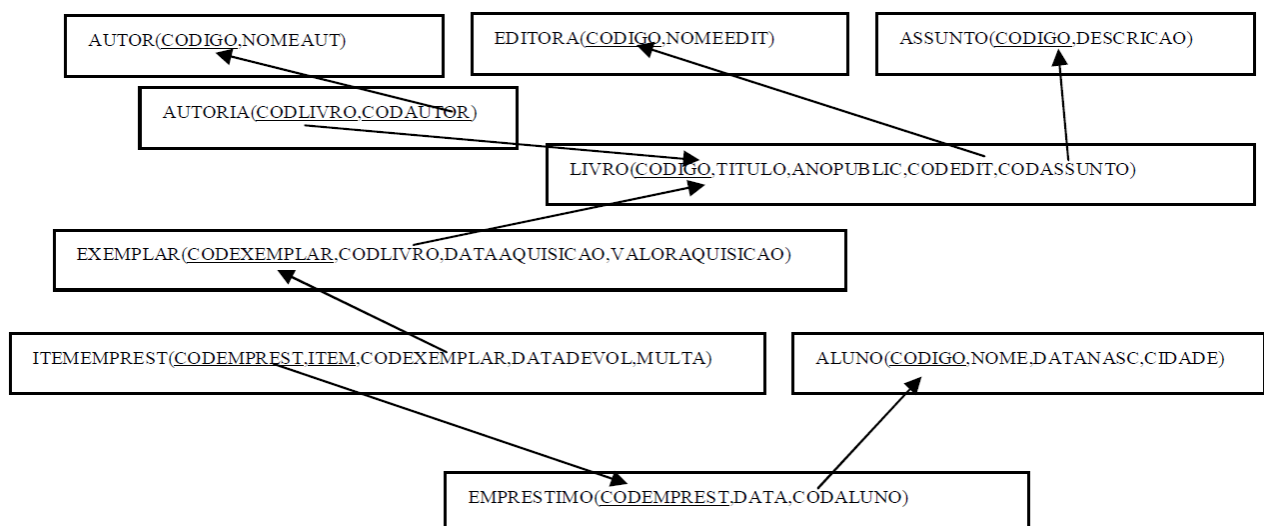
AUTOR(CODIGO,NOMEAUT)

EDITORA(CODIGO,NOMEEDIT)

ASSUNTO(CODIGO,DESCRICAO)

AUTORIA(CODLIVRO,CODAUTOR)

LIVRO(CODIGO,TITULO,ANOPUBLIC,CODEDIT,CODASSUNTO)

EXEMPLAR(CODEXEMPLAR,CODLIVRO,DATAAQUISICAO,VALORAQUISICAO)

ITEMEMPREST(CODEMPREST,ITEM,CODEXEMPLAR,DATADEVOL,MULTA)

ALUNO(CODIGO,NOME,DATANASC,CIDADE)

EMPRESTIMO(CODEMPREST,DATA,CODALUNO)